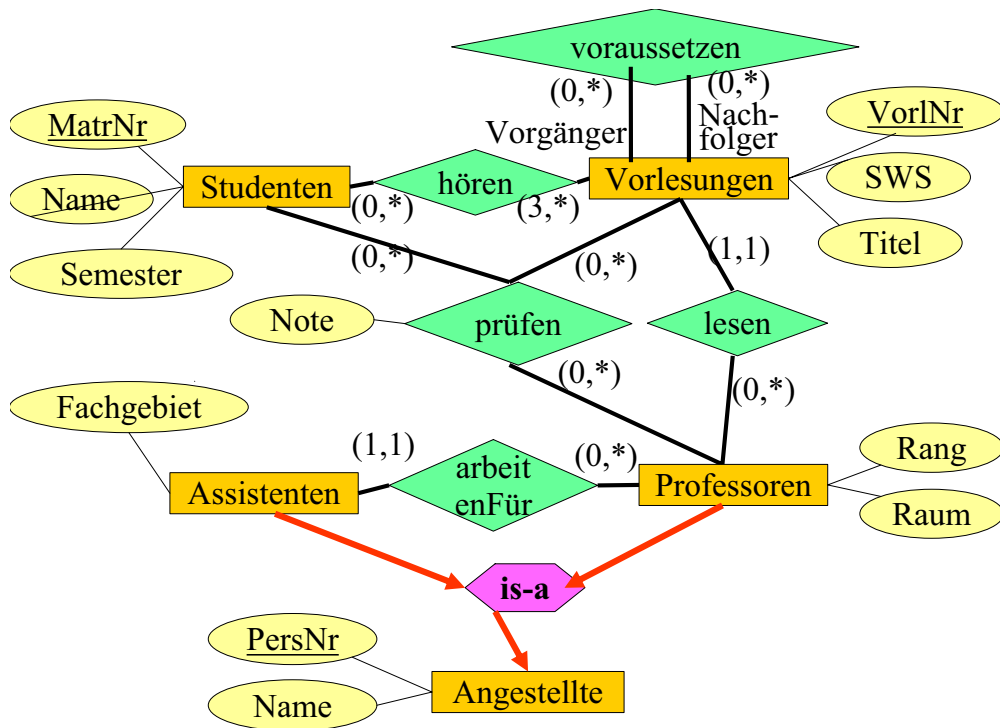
voraussetzen

(0,*)

(0,*)

Vorgänger

Nachfolger

MatrNr

VorlNr

Name

Studenten

hören

Vorlesungen

SWS

(0,*)

(3,*)

Semester

(0,*)

(0,*)

(1,1)

Titel

Note

prüfen

lesen

(0,*)

(0,*)

Fachgebiet

(1,1)

arbeitenFür

(0,*)

Rang

Assistenten

Professoren

Raum

is-a

PersNr

Name

Angestellte